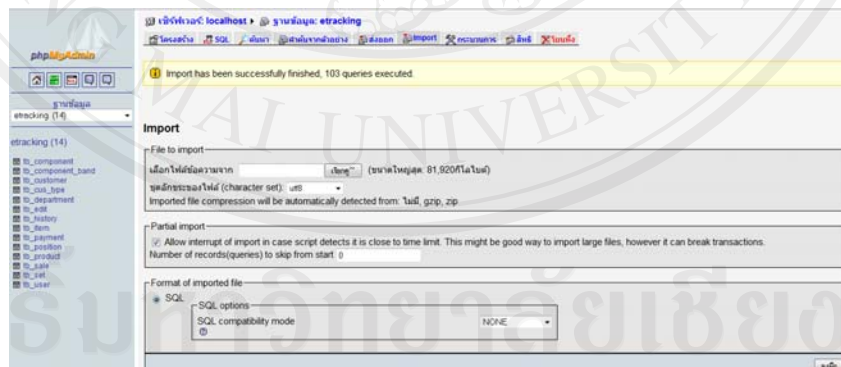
เซิร์ฟเวอร์: localhost ▸ ฐานข้อมูล: etracking

โครงสร้าง SQL ค้นหา คำค้นจากตัวอย่าง ส่งออก Import ดำเนินการ สิทธิ์ โยนทิ้ง

phpMyAdmin

ฐานข้อมูล
etracking (14)

etracking (14)

tb_component
tb_component_band
tb_customer
tb_cus_type
tb_department
tb_edit
tb_history
tb_item
tb_payment
tb_position
tb_product
tb_sale
tb_set
tb_user

Import has been successfully finished, 103 queries executed.

Import

File to import
เลือกไฟล์ข้อความจาก เรียกดู... (ขนาดใหญ่สุด: 81,920กิโลไบต์)
ชุดตัวอักษรของไฟล์ (character set): utf8
Imported file compression will be automatically detected from: ไม่มี, gzip, zip

Partial import
Allow interrupt of import in case script detects it is close to time limit. This might be good way to import large files, however it can break transactions.
Number of records(queries) to skip from start 0

Format of imported file
SQL
SQL options
SQL compatibility mode NONE

ลงมือ